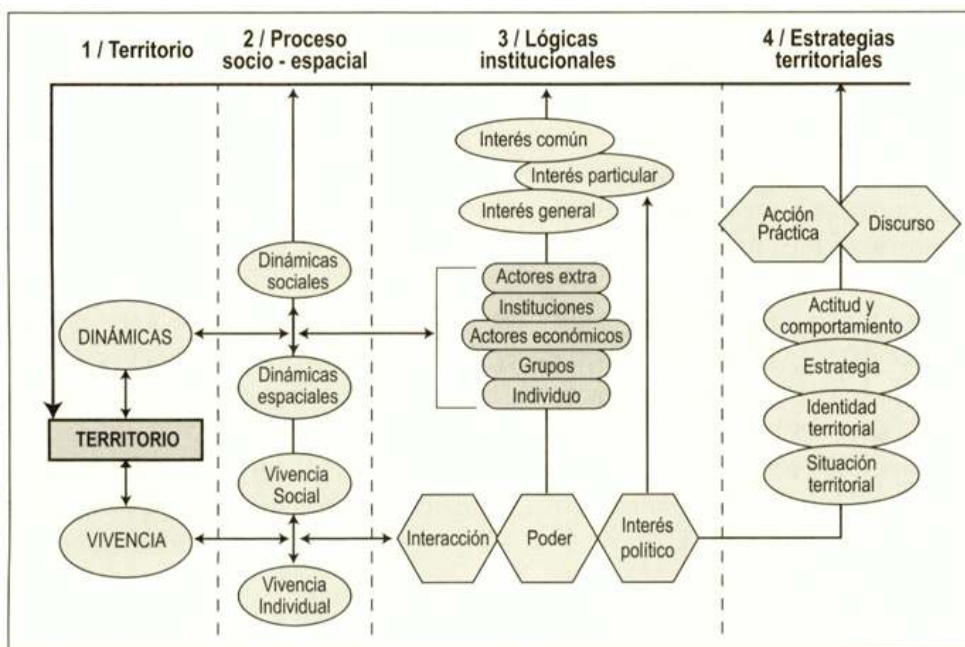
1 / Territorio

2 / Proceso socio - espacial

3 / Lógicas institucionales

4 / Estrategias territoriales

Interés común

Interés particular

Interés general

Acción Práctica

Discurso

Dinámicas sociales

Actores extra

Instituciones

Actores económicos

Grupos

Individuo

DINÁMICAS

Dinámicas espaciales

Actitud y comportamiento

Estrategia

Identidad territorial

Situación territorial

TERRITORIO

Vivencia Social

VIVENCIA

Interacción

Poder

Interés político

Vivencia Individual